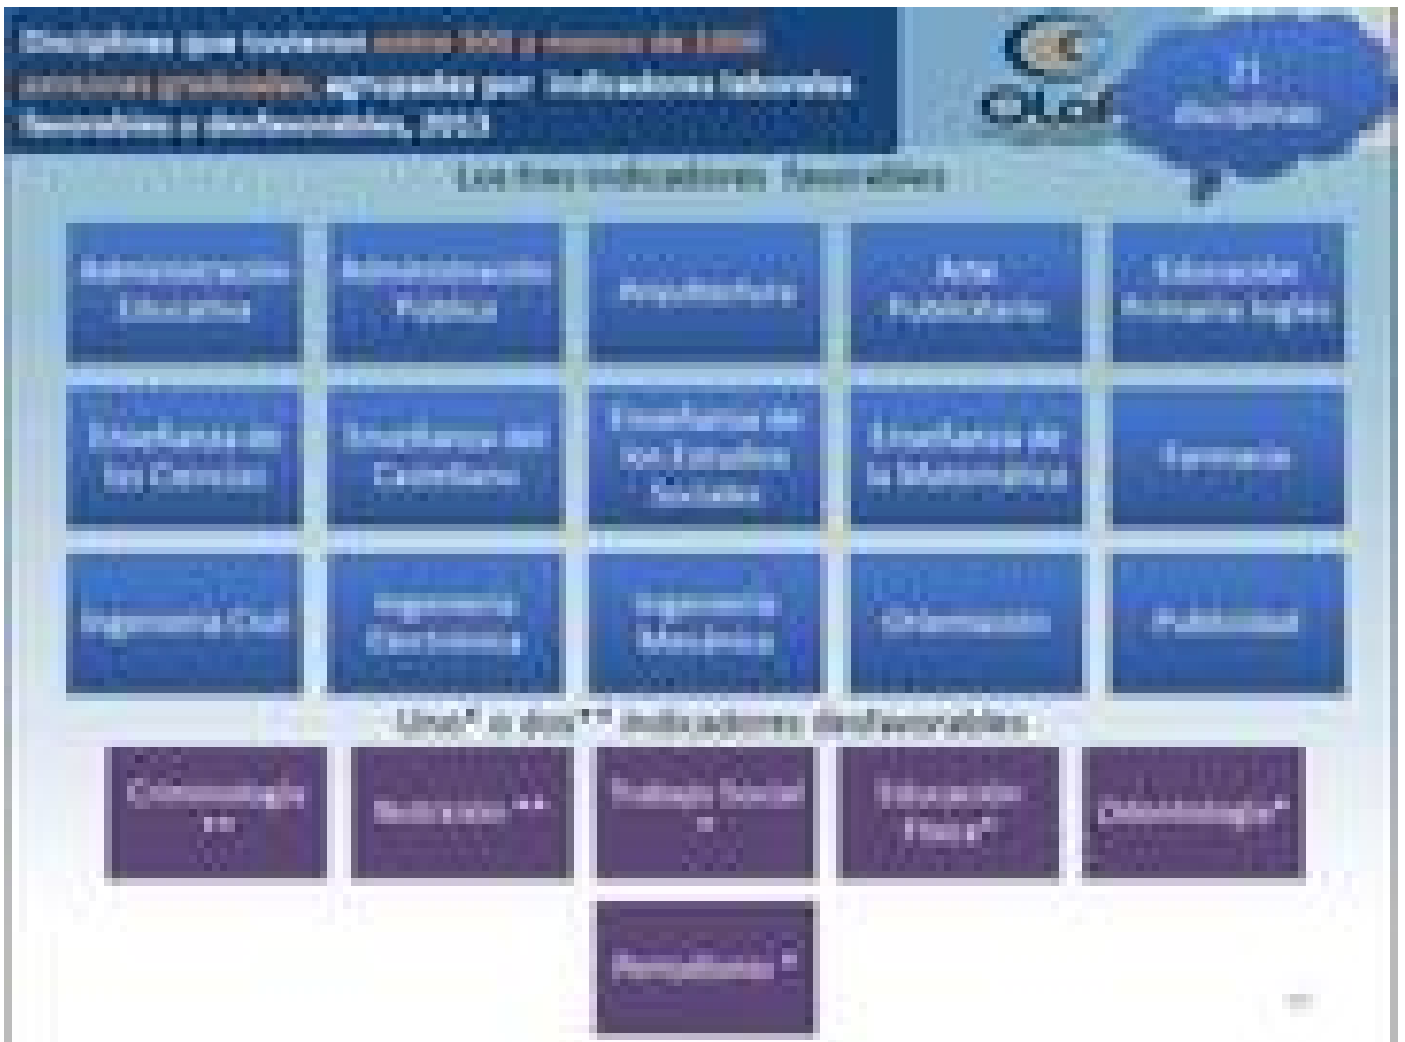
Disciplinas que tuvieron entre 300 y menos de 1000 personas graduadas, agrupadas por indicadores laborales favorables o desfavorables, 2013

OLaP

21 Disciplinas

Los tres indicadores favorables

Administración Educativa

Administración Pública

Arquitectura

Arte Publicitario

Educación Primaria Inglés

Enseñanza de las Ciencias

Enseñanza del Castellano

Enseñanza de los Estudios Sociales

Enseñanza de la Matemática

Farmacia

Ingeniería Civil

Ingeniería Electrónica

Ingeniería Mecánica

Orientación

Publicidad

Uno* o dos** indicadores desfavorables

Criminología **

Nutrición **

Trabajo Social *

Educación Física*

Odontología*

Periodismo *

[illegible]